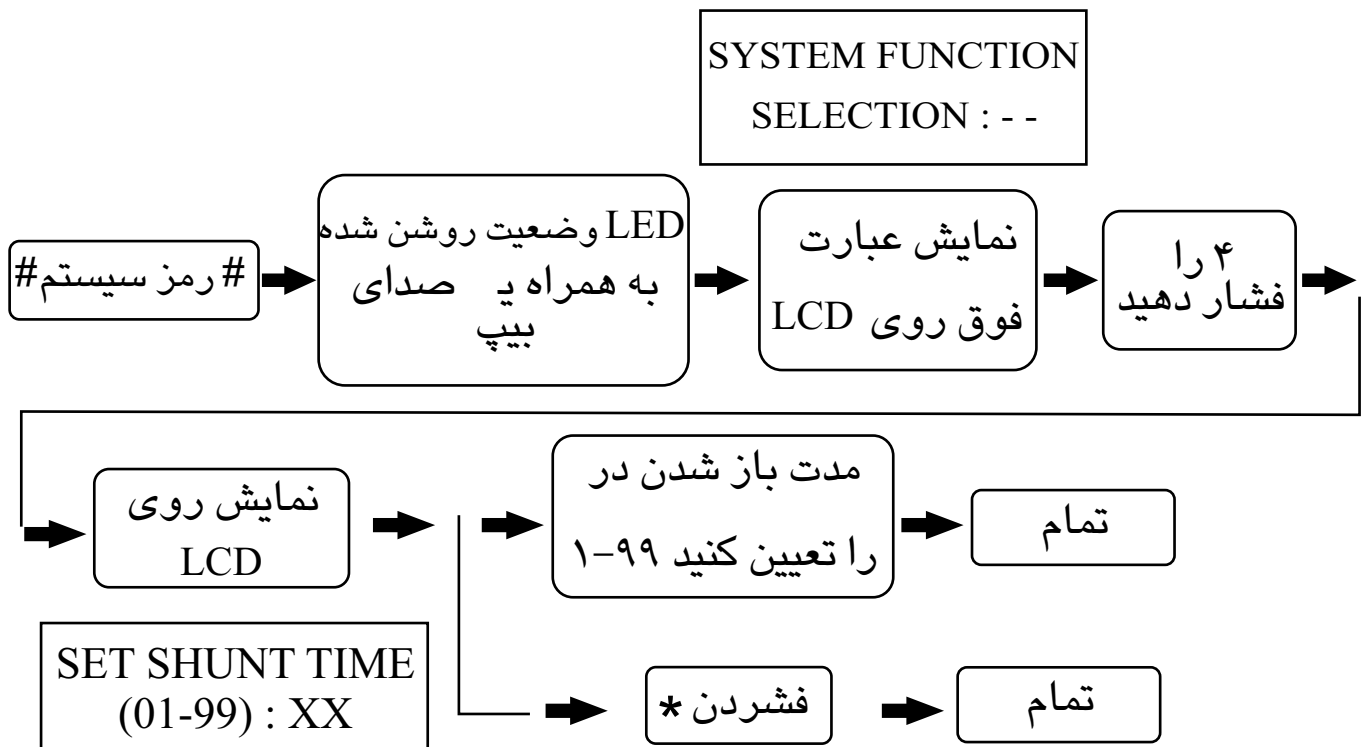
SYSTEM FUNCTION
SELECTION : - -

# رمز سیستم#

LED وضعیت روشن شده
به همراه یـ صدای
بیپ

نمایش عبارت
فوق روی LCD

۴ را
فشار دهید

نمایش روی
LCD

مدت باز شدن در
را تعیین کنید ۹۹-۱

تمام

SET SHUNT TIME
(01-99) : XX

فشردن *

تمام